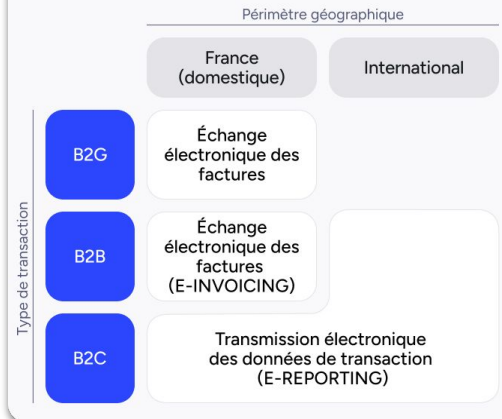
Périmètre géographique

| | France (domestique) | International |
|---|---|---|
| B2G | Échange électronique des factures | |
| B2B | Échange électronique des factures (E-INVOICING) | |
| B2C | Transmission électronique des données de transaction (E-REPORTING) | |

Type de transaction